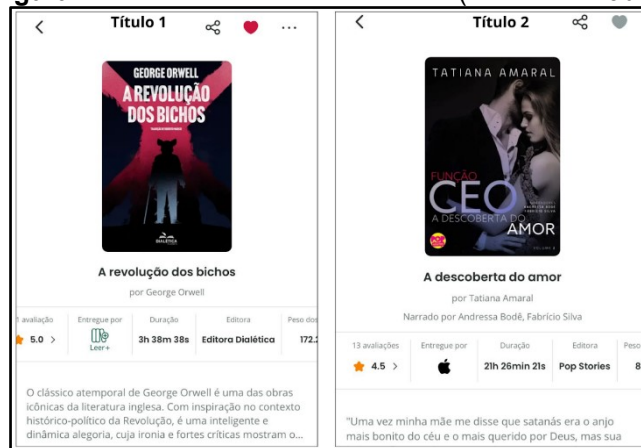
Título 1

GEORGE ORWELL
A REVOLUÇÃO DOS BICHOS

DIALÉTICA

A revolução dos bichos
por George Orwell

| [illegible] avaliação | Entregue por | Duração | Editora | Peso do |
|---|---|---|---|---|
| 5.0 > | Leer+ | 3h 38m 38s | Editora Dialética | 172.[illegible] |

O clássico atemporal de George Orwell é uma das obras icônicas da literatura inglesa. Com inspiração no contexto histórico-político da Revolução, é uma inteligente e dinâmica alegoria, cuja ironia e fortes críticas mostram o...

Título 2

TATIANA AMARAL

FUNÇÃO
CEO
A DESCOBERTA DO AMOR

A descoberta do amor
por Tatiana Amaral
Narrado por Andressa Bodê, Fabrício Silva

| 13 avaliações | Entregue por | Duração | Editora | Peso |
|---|---|---|---|---|
| 4.5 > | | 21h 26min 21s | Pop Stories | 8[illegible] |

"Uma vez minha mãe me disse que satanás era o anjo mais bonito do céu e o mais querido por Deus, mas sua